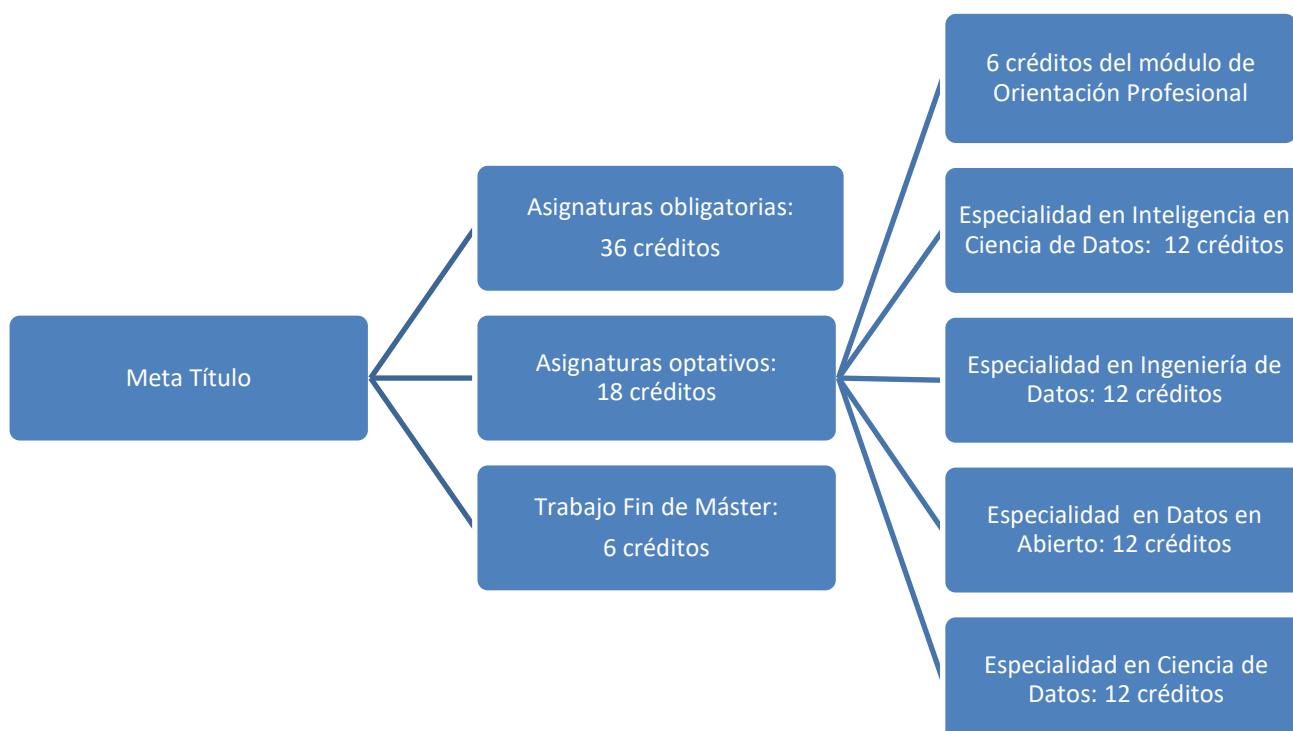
Meta Título

Asignaturas obligatorias:
36 créditos

Asignaturas optativos:
18 créditos

Trabajo Fin de Máster:
6 créditos

6 créditos del módulo de Orientación Profesional

Especialidad en Inteligencia en Ciencia de Datos: 12 créditos

Especialidad en Ingeniería de Datos: 12 créditos

Especialidad en Datos en Abierto: 12 créditos

Especialidad en Ciencia de Datos: 12 créditos